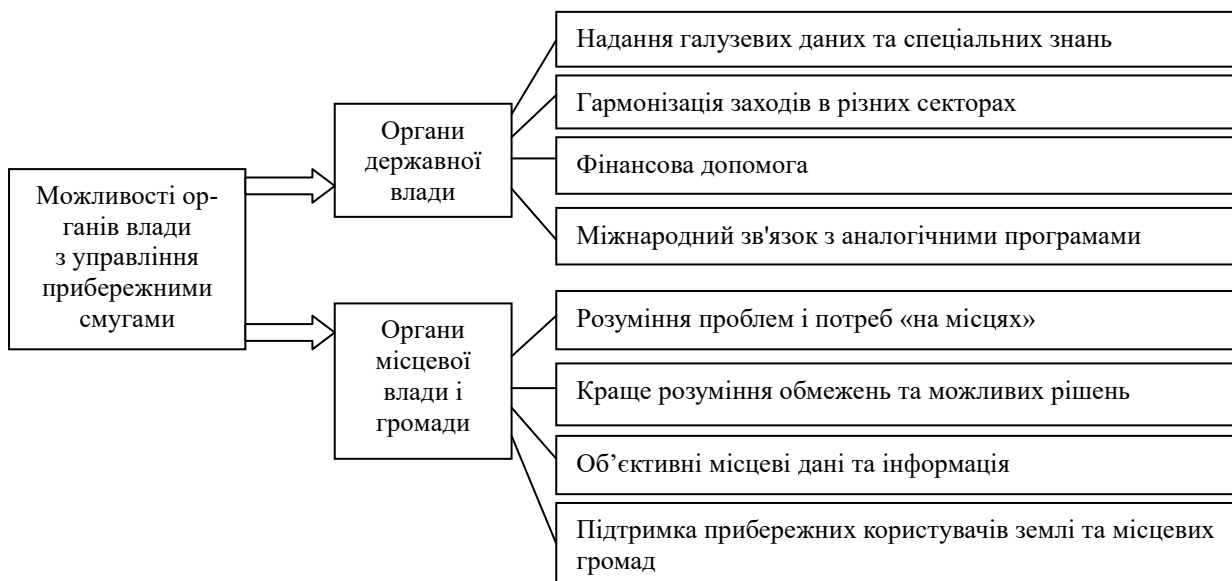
Можливості органів влади з управління прибережними смугами

Органи державної влади

Надання галузевих даних та спеціальних знань

Гармонізація заходів в різних секторах

Фінансова допомога

Міжнародний зв'язок з аналогічними програмами

Органи місцевої влади і громади

Розуміння проблем і потреб «на місцях»

Краще розуміння обмежень та можливих рішень

Об’єктивні місцеві дані та інформація

Підтримка прибережних користувачів землі та місцевих громад